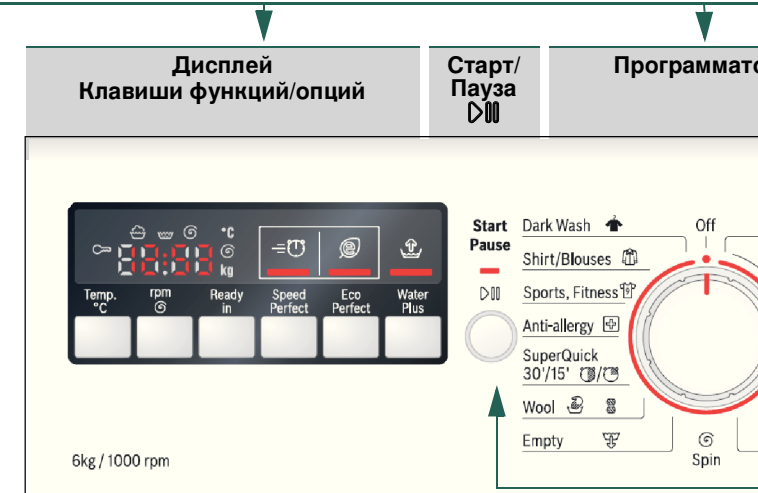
Дисплей
Клавиши функций/опций

Старт/
Пауза
⊳II

Программато

°C
kg

Temp. °C
rpm
Ready in
Speed Perfect
Eco Perfect
Water Plus

Start
Pause
⊳II

Dark Wash
Shirt/Blouses
Sports, Fitness
Anti-allergy
SuperQuick 30'/15'
Wool
Empty

Off
Spin

6kg / 1000 rpm